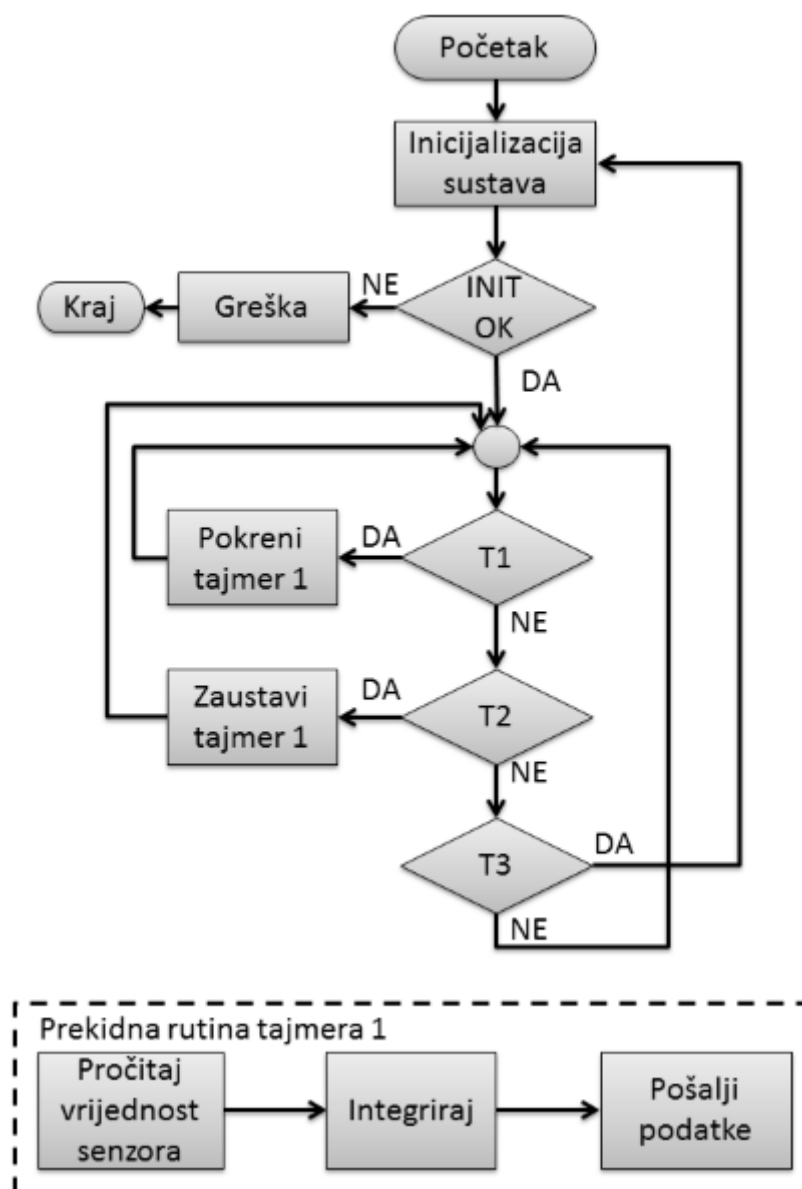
Početak

Inicijalizacija sustava

Kraj

Greška

NE

INIT OK

DA

Pokreni tajmer 1

DA

T1

NE

Zaustavi tajmer 1

DA

T2

NE

T3

DA

NE

Prekidna rutina tajmera 1

Pročitaj vrijednost senzora

Integriraj

Pošalji podatke